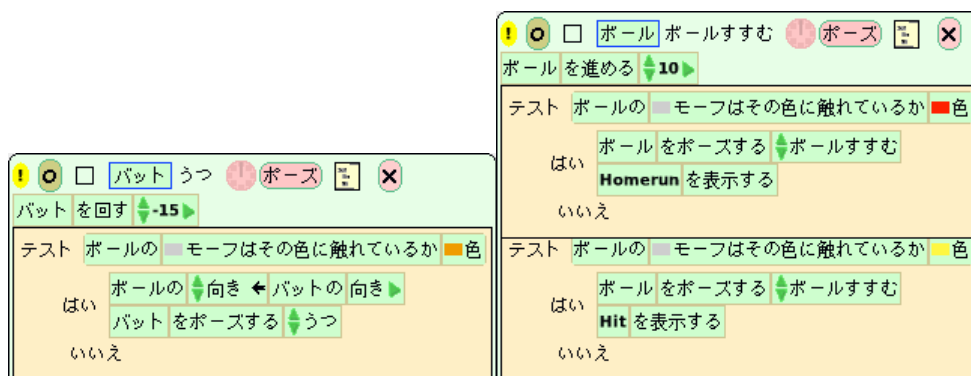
! ボール ボールすすむ ポーズ
ボール を進める 10
テスト ボールの モーフはその色に触れているか 色
はい ボール をポーズする ボールすすむ
Homerun を表示する
いいえ
テスト ボールの モーフはその色に触れているか 色
はい ボール をポーズする ボールすすむ
Hit を表示する
いいえ

! バット うつ ポーズ
バット を回す -15
テスト ボールの モーフはその色に触れているか 色
はい ボールの 向き ← バットの 向き
バット をポーズする うつ
いいえ